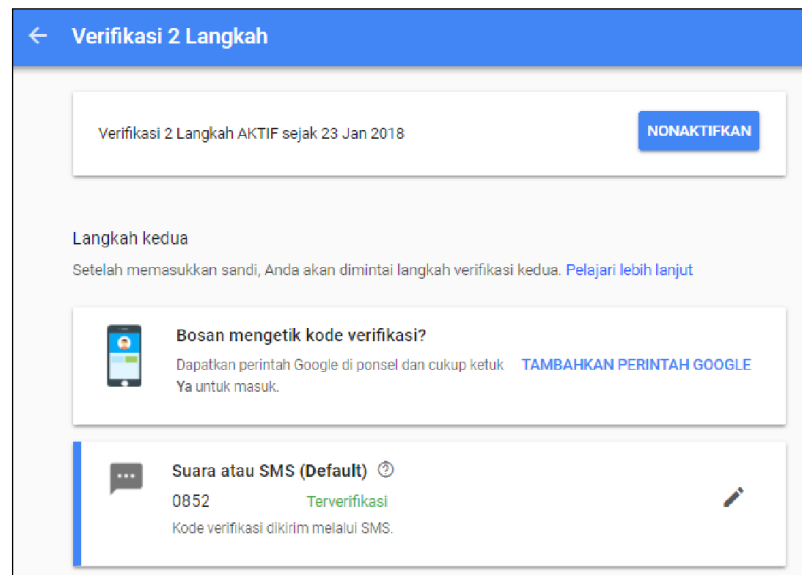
Verifikasi 2 Langkah

Verifikasi 2 Langkah AKTIF sejak 23 Jan 2018

NONAKTIFKAN

Langkah kedua

Setelah memasukkan sandi, Anda akan dimintai langkah verifikasi kedua. Pelajari lebih lanjut

Bosan mengetik kode verifikasi?

Dapatkan perintah Google di ponsel dan cukup ketuk Ya untuk masuk.

TAMBAHKAN PERINTAH GOOGLE

Suara atau SMS (Default)

0852

Terverifikasi

Kode verifikasi dikirim melalui SMS.